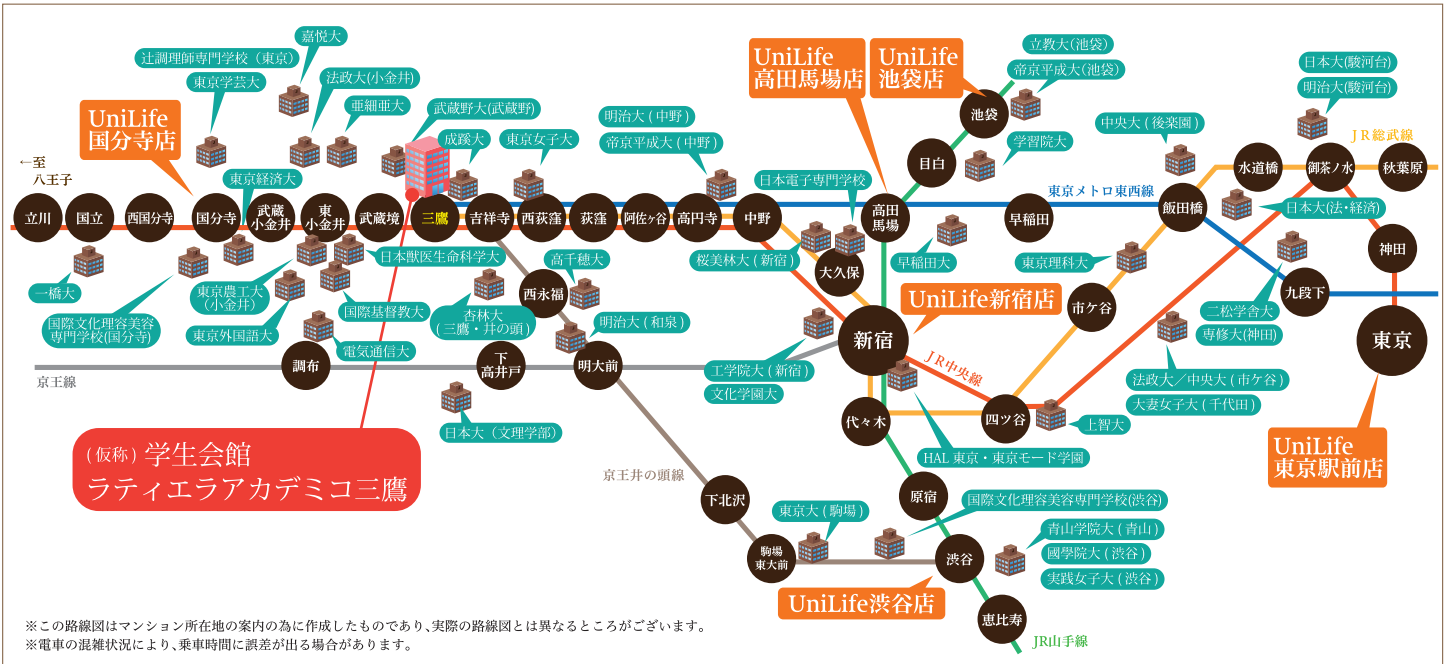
UniLife 高田馬場店

UniLife 池袋店

UniLife 国分寺店

←至 八王子

嘉悦大
辻調理師専門学校（東京）
東京学芸大
法政大(小金井)
亜細亜大
武蔵野大(武蔵野)
成蹊大
東京女子大
明治大（中野）
帝京平成大（中野）
日本電子専門学校
立教大(池袋)
帝京平成大(池袋)
学習院大
中央大（後楽園）
日本大(駿河台)
明治大(駿河台)
JR総武線
東京経済大
東京メトロ東西線
日本大(法・経済)

立川
国立
西国分寺
国分寺
武蔵小金井
東小金井
武蔵境
三鷹
吉祥寺
西荻窪
荻窪
阿佐ヶ谷
高円寺
中野
高田馬場
早稲田
飯田橋
水道橋
御茶ノ水
秋葉原
池袋
目白
神田
九段下
東京

一橋大
国際文化理容美容専門学校(国分寺)
東京農工大(小金井)
東京外国語大
日本獣医生命科学大
国際基督教大
電気通信大
杏林大(三鷹・井の頭)
高千穂大
明治大(和泉)
桜美林大(新宿)
大久保
早稲田大
東京理科大
二松学舎大
専修大(神田)

UniLife新宿店

西永福
市ケ谷
新宿
調布
下高井戸
明大前
京王線
工学院大(新宿)
文化学園大
JR中央線
法政大／中央大(市ケ谷)
大妻女子大(千代田)
上智大
四ツ谷
代々木
日本大(文理学部)

(仮称) 学生会館
ラティエラアカデミコ三鷹

UniLife 東京駅前店

京王井の頭線
HAL東京・東京モード学園
下北沢
原宿
国際文化理容美容専門学校(渋谷)
東京大(駒場)
駒場東大前
青山学院大(青山)
國學院大(渋谷)
渋谷
実践女子大(渋谷)

UniLife渋谷店

恵比寿
JR山手線

※この路線図はマンション所在地の案内の為に作成したものであり、実際の路線図とは異なるところがございます。
※電車の混雑状況により、乗車時間に誤差が出る場合があります。